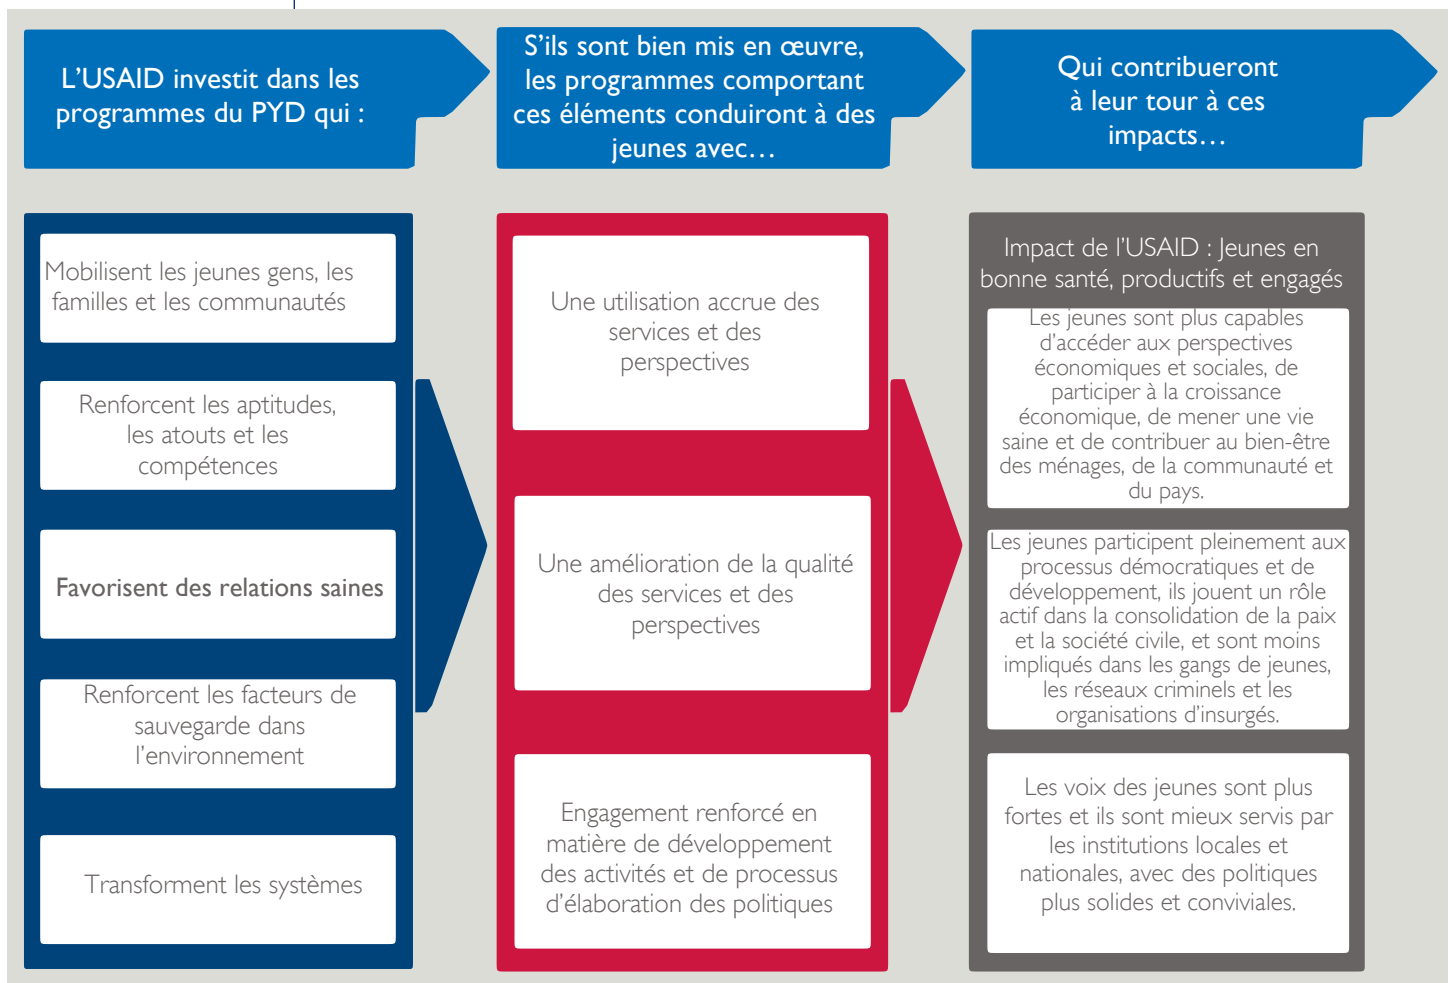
L’USAID investit dans les programmes du PYD qui :

S’ils sont bien mis en œuvre, les programmes comportant ces éléments conduiront à des jeunes avec…

Qui contribueront à leur tour à ces impacts…

Mobilisent les jeunes gens, les familles et les communautés

Renforcent les aptitudes, les atouts et les compétences

Favorisent des relations saines

Renforcent les facteurs de sauvegarde dans l’environnement

Transforment les systèmes

Une utilisation accrue des services et des perspectives

Une amélioration de la qualité des services et des perspectives

Engagement renforcé en matière de développement des activités et de processus d’élaboration des politiques

Impact de l’USAID : Jeunes en bonne santé, productifs et engagés

Les jeunes sont plus capables d’accéder aux perspectives économiques et sociales, de participer à la croissance économique, de mener une vie saine et de contribuer au bien-être des ménages, de la communauté et du pays.

Les jeunes participent pleinement aux processus démocratiques et de développement, ils jouent un rôle actif dans la consolidation de la paix et la société civile, et sont moins impliqués dans les gangs de jeunes, les réseaux criminels et les organisations d’insurgés.

Les voix des jeunes sont plus fortes et ils sont mieux servis par les institutions locales et nationales, avec des politiques plus solides et conviviales.